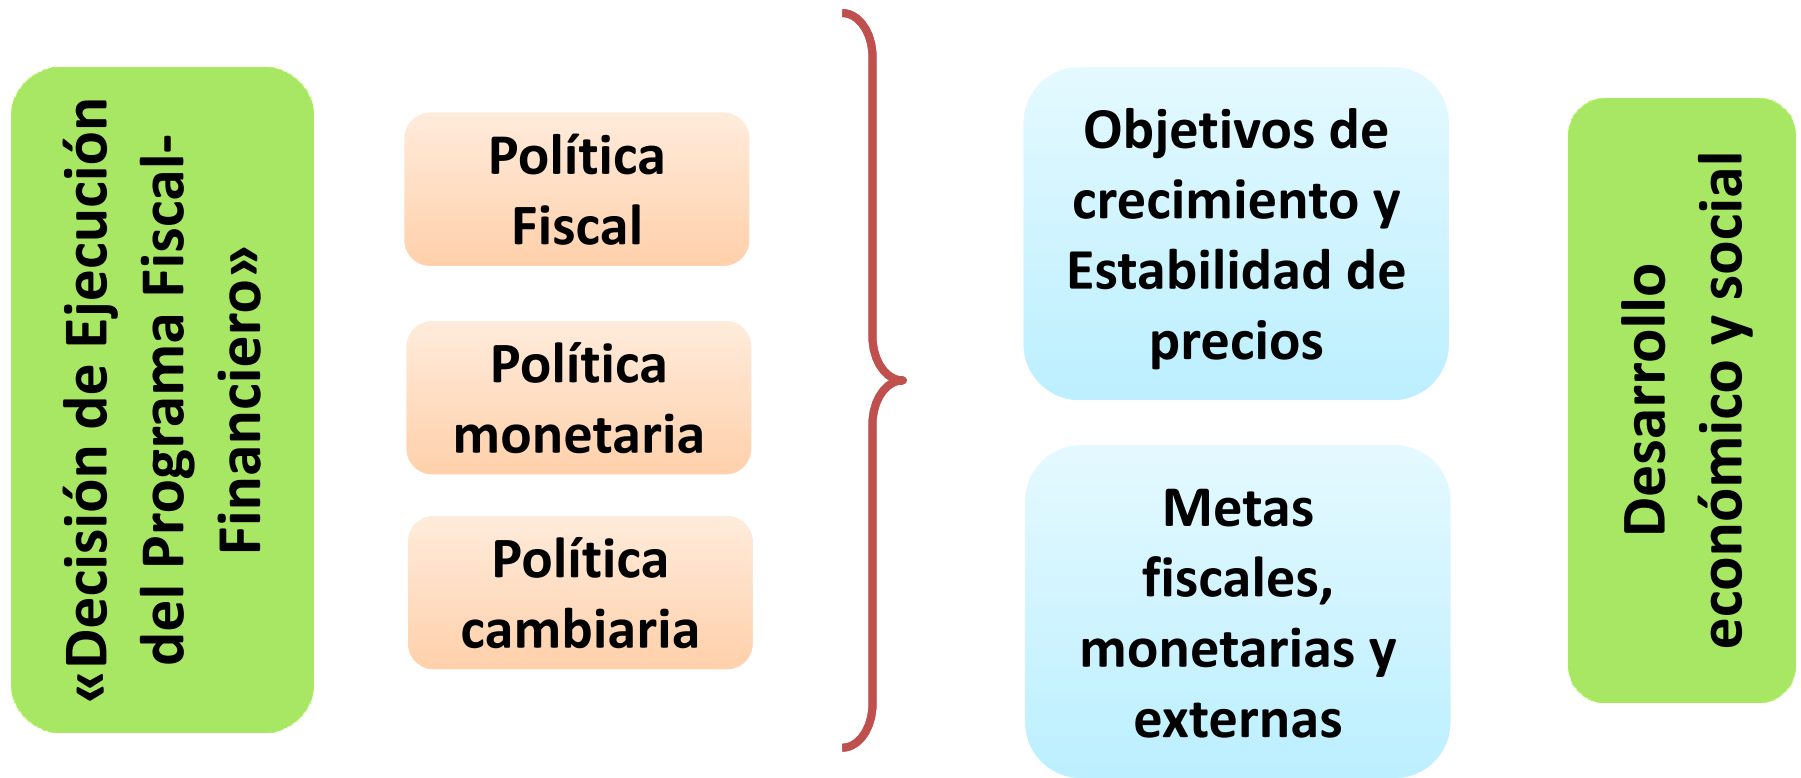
«Decisión de Ejecución del Programa Fiscal-Financiero»

Política Fiscal

Política monetaria

Política cambiaria

Objetivos de crecimiento y Estabilidad de precios

Metas fiscales, monetarias y externas

Desarrollo económico y social